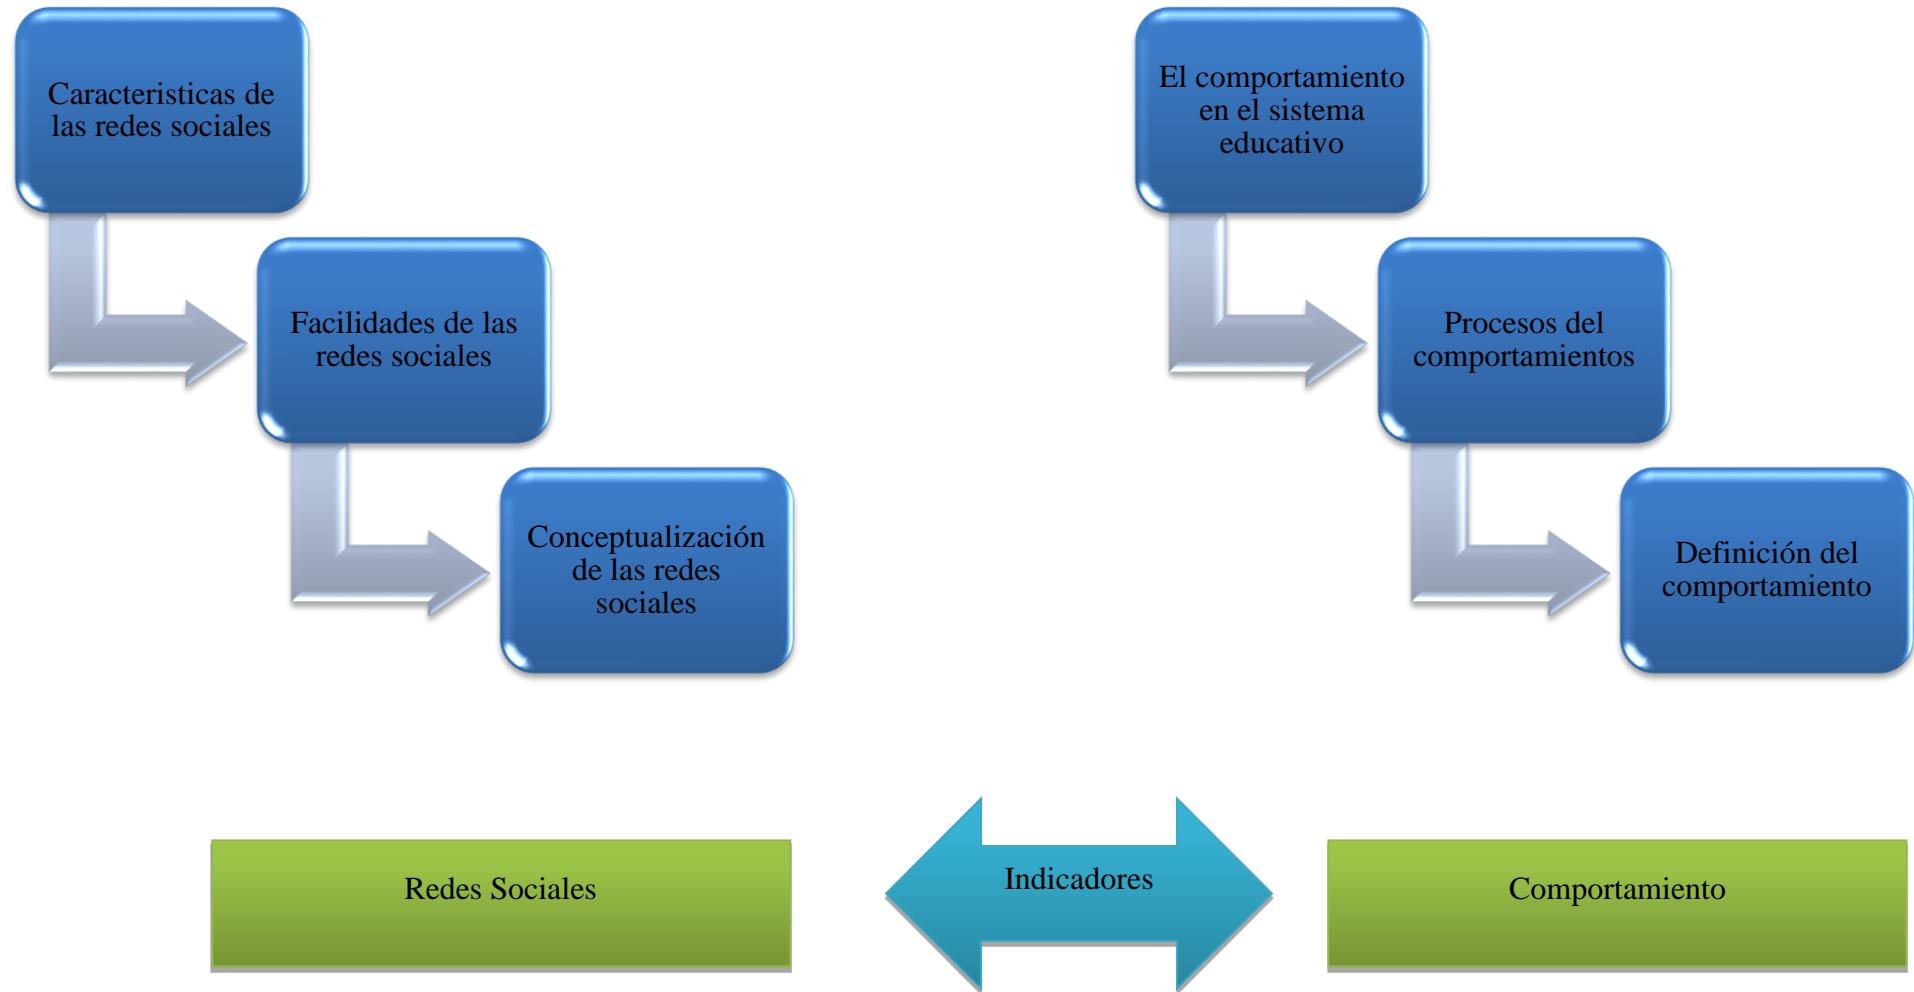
Caracteristicas de las redes sociales

Facilidades de las redes sociales

Conceptualización de las redes sociales

El comportamiento en el sistema educativo

Procesos del comportamientos

Definición del comportamiento

Redes Sociales

Indicadores

Comportamiento